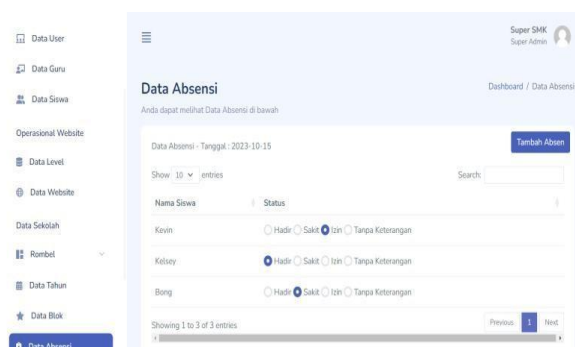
Data User

Data Guru

Data Siswa

Operasional Website

Data Level

Data Website

Data Sekolah

Rombel

Data Tahun

Data Blok

Data Absensi

Super SMK
Super Admin

Data Absensi

Anda dapat melihat Data Absensi di bawah

Dashboard / Data Absensi

Data Absensi - Tanggal : 2023-10-15

Tambah Absen

Show 10 entries

Search:

| Nama Siswa | Status |
|---|---|
| Kevin | Hadir Sakit Izin Tanpa Keterangan |
| Kelsey | Hadir Sakit Izin Tanpa Keterangan |
| Bong | Hadir Sakit Izin Tanpa Keterangan |

Showing 1 to 3 of 3 entries

Previous 1 Next